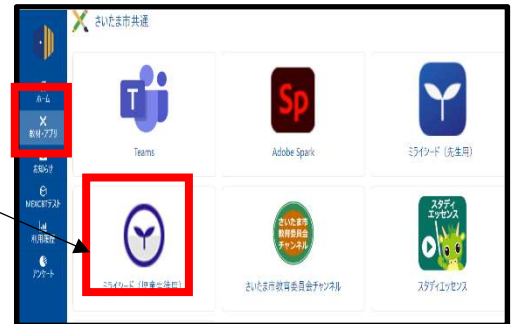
さいたま市共通

ホーム
教材・アプリ
お知らせ
MEXCBTテスト
利用履歴
アンケート

T
Teams

Sp
Adobe Spark

ミライシード（先生用）

ミライシード（児童生徒用）

さいたま市教育委員会チャンネル
さいたま市教育委員会チャンネル

スタディエッセンス
スタディエッセンス